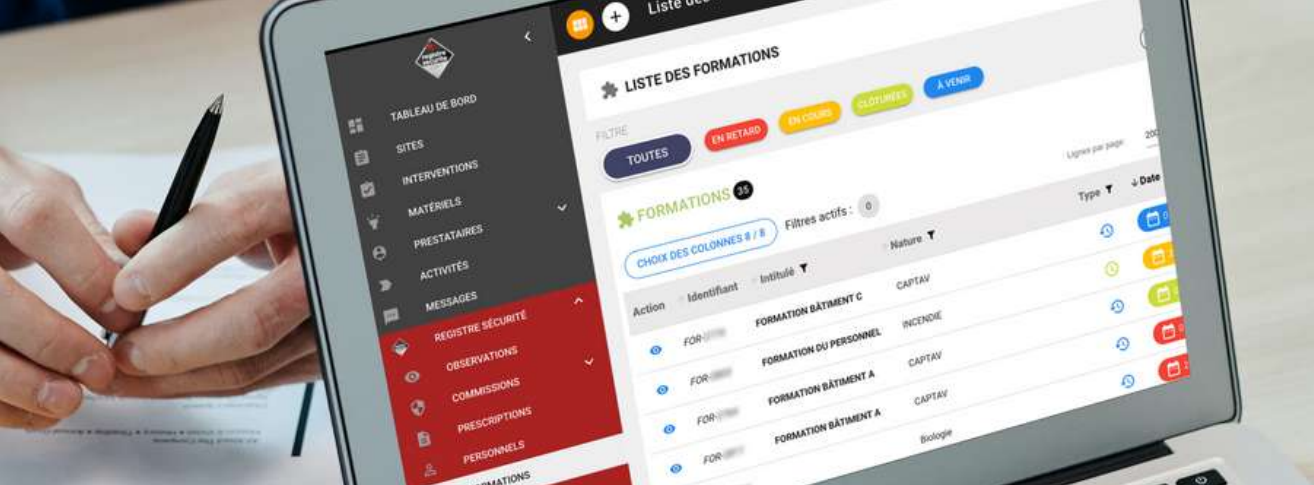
Liste de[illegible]

TABLEAU DE BORD
SITES
INTERVENTIONS
MATÉRIELS
PRESTATAIRES
ACTIVITÉS
MESSAGES
REGISTRE SÉCURITÉ
OBSERVATIONS
COMMISSIONS
PRESCRIPTIONS
PERSONNELS
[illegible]MATIONS

LISTE DES FORMATIONS

FILTRE
TOUTES
EN RETARD
EN COURS
CLÔTURÉES
À VENIR

Lignes par page: 20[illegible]

FORMATIONS 35
Filtres actifs : 0
CHOIX DES COLONNES 8 / 8

| Action | Identifiant | Intitulé | Nature | Type | Date |
|---|---|---|---|---|---|
| | FOR-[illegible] | FORMATION BÂTIMENT C | CAPTAV | | |
| | FOR-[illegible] | FORMATION DU PERSONNEL | INCENDIE | | |
| | FOR-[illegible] | FORMATION BÂTIMENT A | CAPTAV | | |
| | FOR-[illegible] | FORMATION BÂTIMENT A | CAPTAV | | |
| | FOR-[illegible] | | Biologie | | |